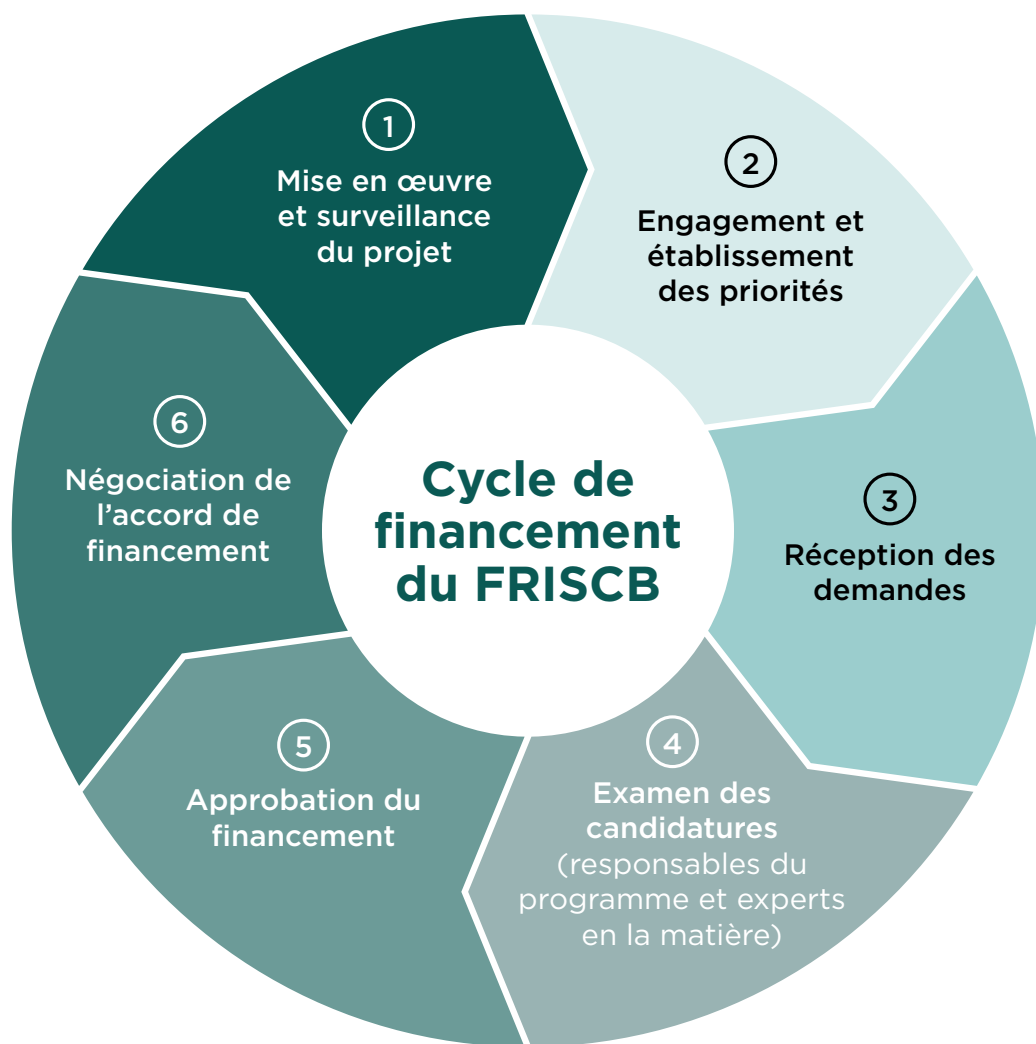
Cycle de financement du FRISCB

1
Mise en œuvre et surveillance du projet

2
Engagement et établissement des priorités

3
Réception des demandes

4
Examen des candidatures (responsables du programme et experts en la matière)

5
Approbation du financement

6
Négociation de l’accord de financement